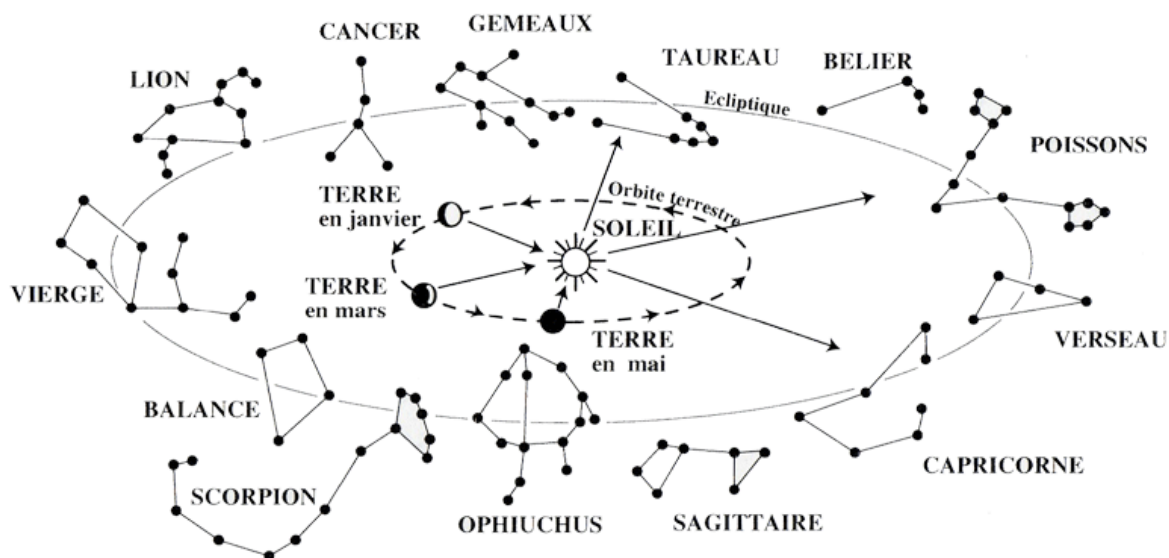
CANCER

GEMEAUX

TAUREAU

BELIER

LION

Ecliptique

POISSONS

TERRE en janvier

Orbite terrestre

SOLEIL

VIERGE

TERRE en mars

TERRE en mai

VERSEAU

BALANCE

CAPRICORNE

SCORPION

OPHIUCHUS

SAGITTAIRE